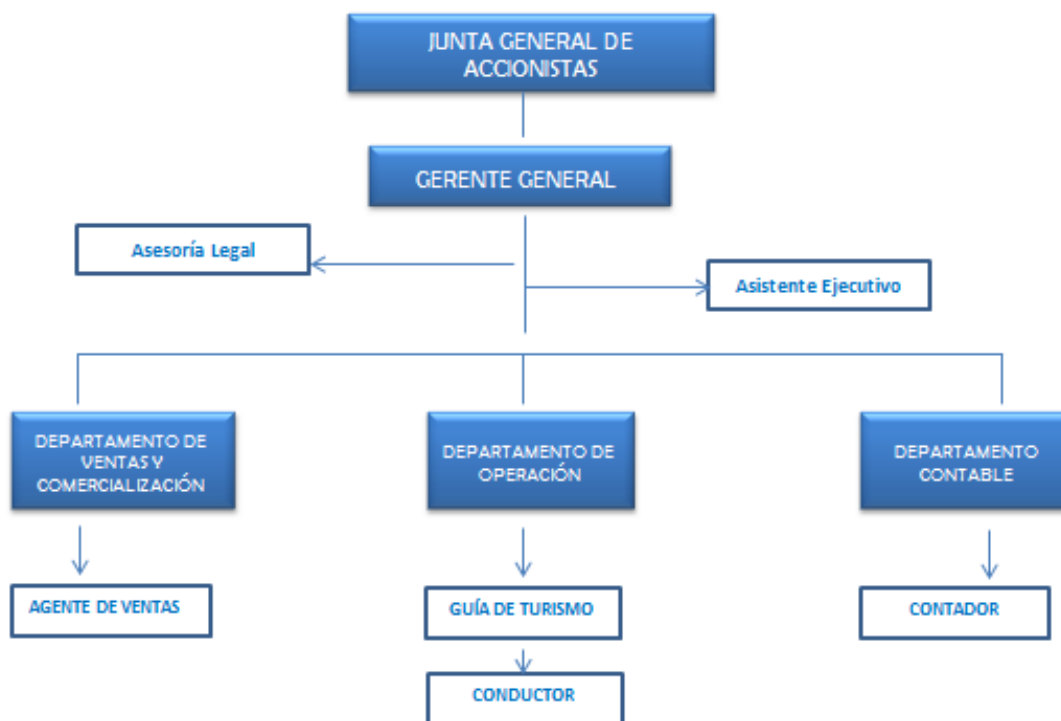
JUNTA GENERAL DE ACCIONISTAS

GERENTE GENERAL

Asesoría Legal

Asistente Ejecutivo

DEPARTAMENTO DE VENTAS Y COMERCIALIZACIÓN

DEPARTAMENTO DE OPERACIÓN

DEPARTAMENTO CONTABLE

AGENTE DE VENTAS

GUÍA DE TURISMO

CONTADOR

CONDUCTOR